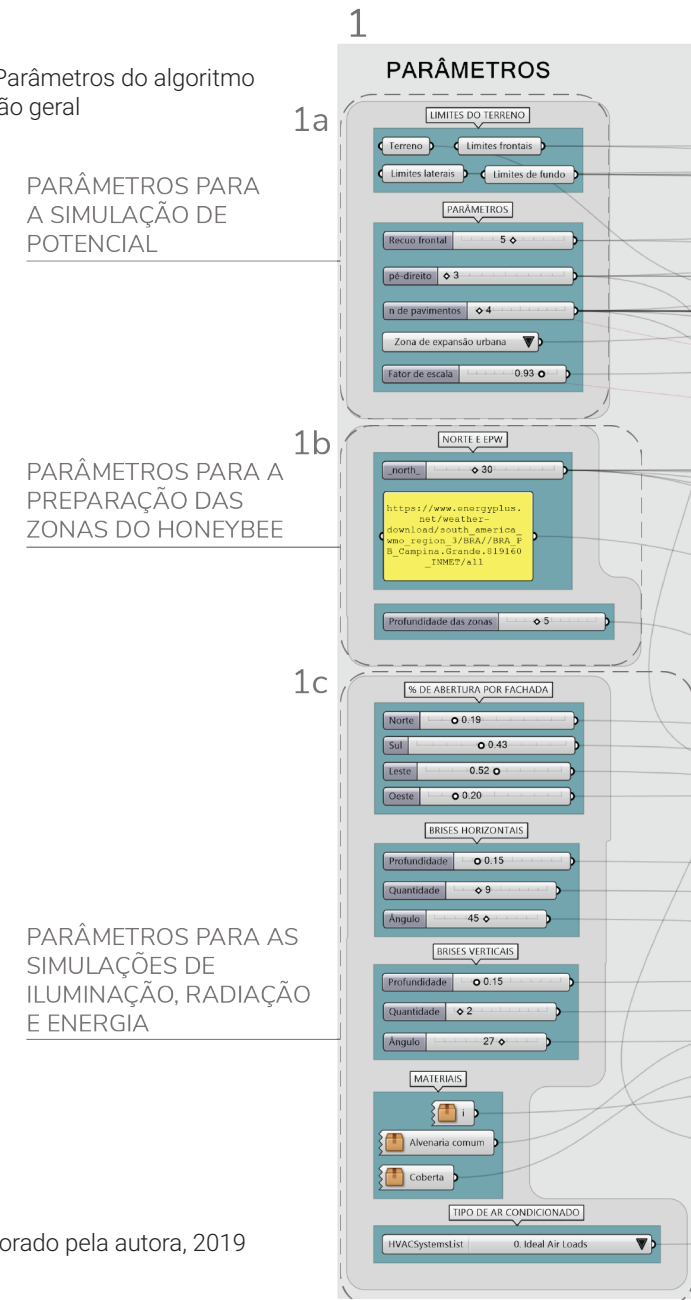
Parâmetros do algoritmo
ão geral

1

PARÂMETROS

1a

LIMITES DO TERRENO

Terreno
Limites frontais
Limites laterais
Limites de fundo

PARÂMETROS PARA A SIMULAÇÃO DE POTENCIAL

PARÂMETROS

Recuo frontal 5
pé-direito 3
n de pavimentos 4
Zona de expansão urbana
Fator de escala 0.93

1b

NORTE E EPW

PARÂMETROS PARA A PREPARAÇÃO DAS ZONAS DO HONEYBEE

_north_ 30

https://www.energyplus.net/weather-download/south_america_wmo_region_3/BRA//BRA_PB_Campina.Grande.819160_INMET/all

Profundidade das zonas 5

1c

% DE ABERTURA POR FACHADA

Norte 0.19
Sul 0.43
Leste 0.52
Oeste 0.20

BRISES HORIZONTAIS

Profundidade 0.15
Quantidade 9
Ângulo 45

PARÂMETROS PARA AS SIMULAÇÕES DE ILUMINAÇÃO, RADIAÇÃO E ENERGIA

BRISES VERTICAIS

Profundidade 0.15
Quantidade 2
Ângulo 27

MATERIAIS

i
Alvenaria comum
Coberta

orado pela autora, 2019

TIPO DE AR CONDICIONADO

HVACSystemsList 0. Ideal Air Loads